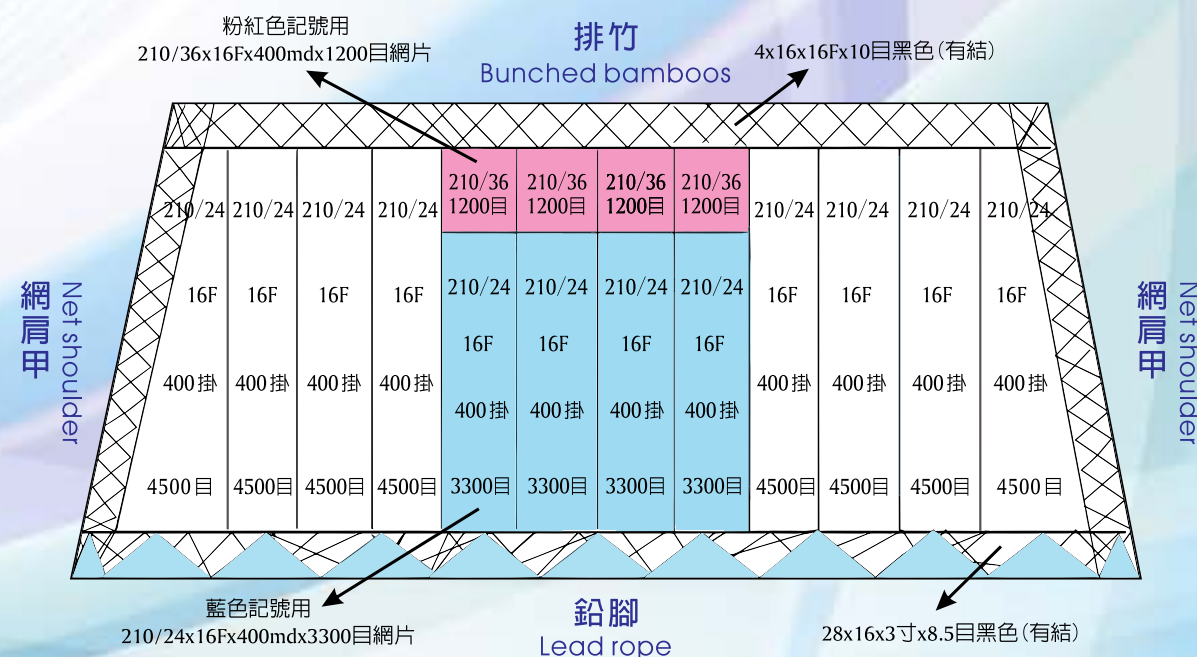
粉紅色記號用
210/36x16Fx400mdx1200目網片

排竹
Bunched bamboos

4x16x16Fx10目黑色(有結)

網肩甲
Net shoulder

| 210/24 | 210/24 | 210/24 | 210/24 | 210/36 1200目 | 210/36 1200目 | 210/36 1200目 | 210/36 1200目 | 210/24 | 210/24 | 210/24 | 210/24 |
|---|---|---|---|---|---|---|---|---|---|---|---|
| 16F | 16F | 16F | 16F | 210/24 | 210/24 | 210/24 | 210/24 | 16F | 16F | 16F | 16F |
| | | | | 16F | 16F | 16F | 16F | | | | |
| 400掛 | 400掛 | 400掛 | 400掛 | 400掛 | 400掛 | 400掛 | 400掛 | 400掛 | 400掛 | 400掛 | 400掛 |
| 4500目 | 4500目 | 4500目 | 4500目 | 3300目 | 3300目 | 3300目 | 3300目 | 4500目 | 4500目 | 4500目 | 4500目 |

網肩甲
Net shoulder

藍色記號用
210/24x16Fx400mdx3300目網片

鉛腳
Lead rope

28x16x3寸x8.5目黑色(有結)